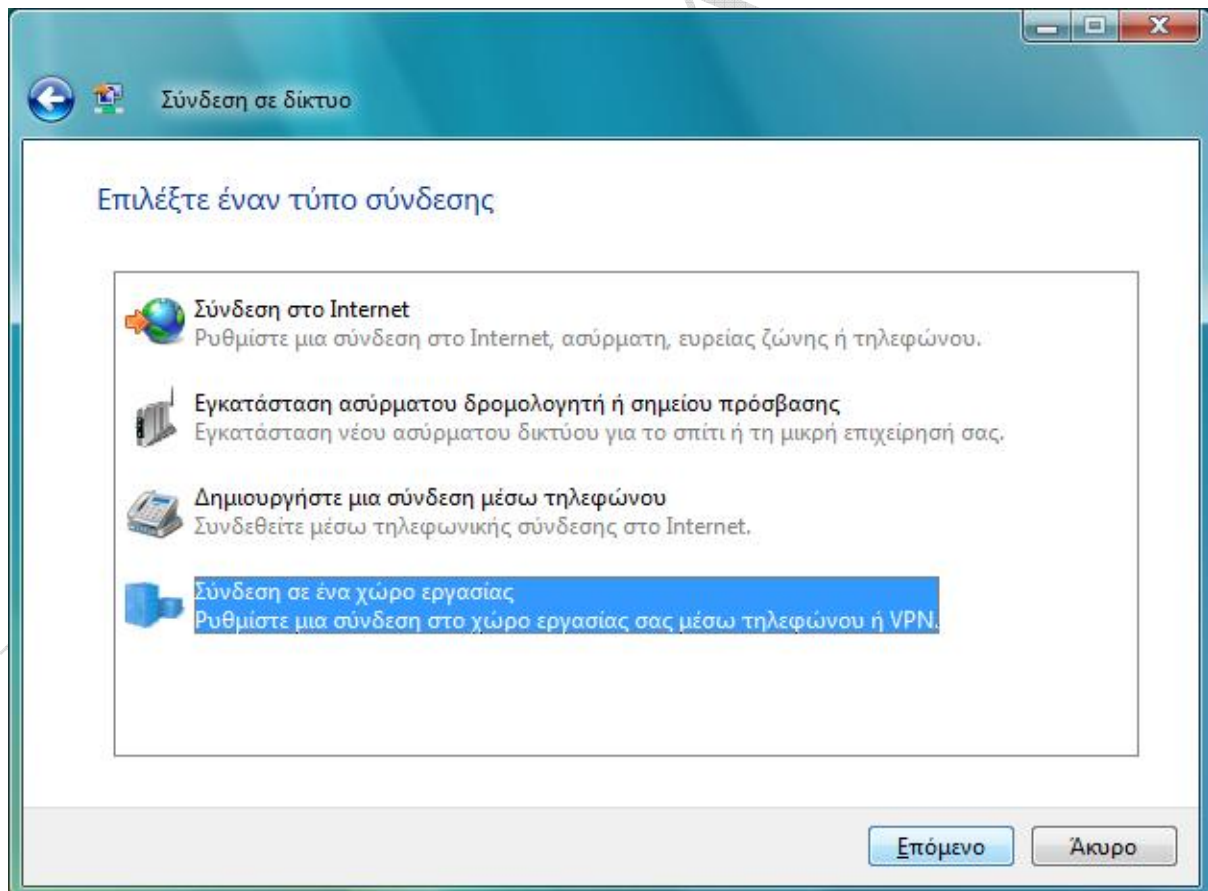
Σύνδεση σε δίκτυο

Επιλέξτε έναν τύπο σύνδεσης

Σύνδεση στο Internet
Ρυθμίστε μια σύνδεση στο Internet, ασύρματη, ευρείας ζώνης ή τηλεφώνου.

Εγκατάσταση ασύρματου δρομολογητή ή σημείου πρόσβασης
Εγκατάσταση νέου ασύρματου δικτύου για το σπίτι ή τη μικρή επιχείρησή σας.

Δημιουργήστε μια σύνδεση μέσω τηλεφώνου
Συνδεθείτε μέσω τηλεφωνικής σύνδεσης στο Internet.

Σύνδεση σε ένα χώρο εργασίας
Ρυθμίστε μια σύνδεση στο χώρο εργασίας σας μέσω τηλεφώνου ή VPN.

Επόμενο
Άκυρο